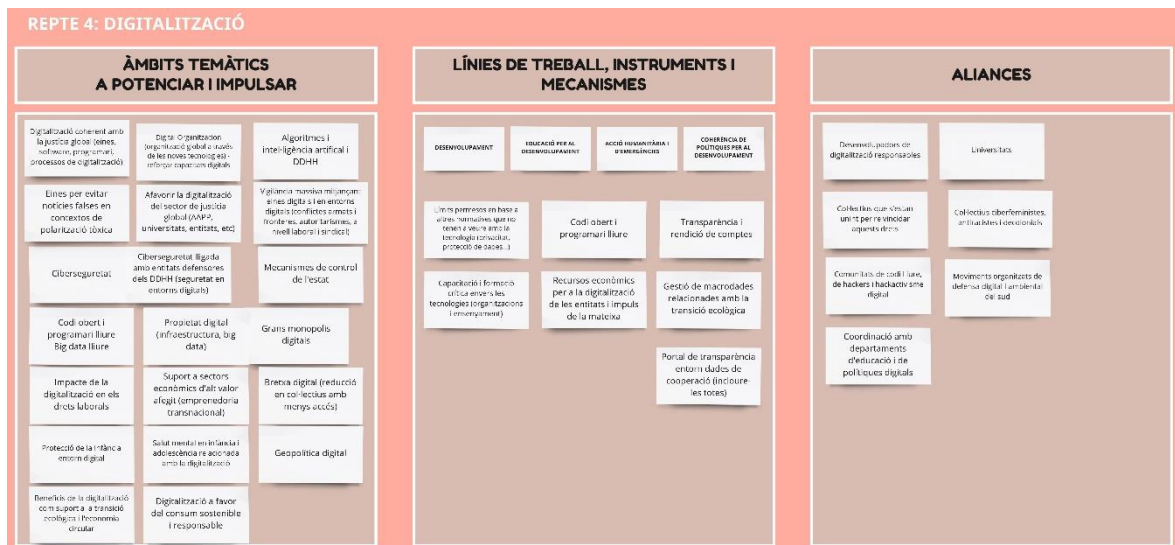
REPTE 4: DIGITALITZACIÓ

ÀMBITS TEMÀTICS A POTENCIAR I IMPULSAR

Digitalització coherent amb la justícia global (eines, software, programari, processos de digitalització)

Digital Organization (organització global a través de les noves tecnologies - reforçar capacitats digitals)

Algoritmes i intel·ligència artifical i DDHH

Eines per evitar notícies falses en contextos de polarització tòxica

Afavorir la digitalització del sector de justícia global (AAPP, universitats, entitats, etc)

Vigilància massiva mitjançant eines digitals i en entorns digitals (conflictes armats i fronteres, autoritarismes, a nivell laboral i sindical)

Ciberseguretat

Ciberseguretat lligada amb entitats defensores dels DDHH (seguretat en entorns digitals)

Mecanismes de control de l'estat

Codi obert i programari lliure Big data lliure

Propietat digital (infraestructura, big data)

Grans monopolis digitals

Impacte de la digitalització en els drets laborals

Suport a sectors econòmics d'alt valor afegit (emprenedoria transnacional)

Bretxa digital (reducció en col·lectius amb menys accés)

Protecció de la infància entorn digital

Salut mental en infància i adolescència relacionada amb la digitalització

Geopolítica digital

Beneficis de la digitalització com suport a la transició ecològica i l'economia circular

Digitalització a favor del consum sostenible i responsable

LÍNIES DE TREBALL, INSTRUMENTS I MECANISMES

DESENVOLUPAMENT

EDUCACIÓ PER AL DESENVOLUPAMENT

ACCIÓ HUMANITÀRIA I D'EMERGÈNCIES

COHERÈNCIA DE POLÍTIQUES PER AL DESENVOLUPAMENT

Línies pertreses en base a altres normatives que no tenen a veure amb la tecnologia (sindicat, protecció de dades...)

Codi obert i programari lliure

Transparència i rendició de comptes

Capacitació i formació crítica envers les tecnologies (organitzacions i ensenyament)

Recursos econòmics per a la digitalització de les entitats i impuls de la mateixa

Gestió de macrodades relacionades amb la transició ecològica

Portal de transparència entorn dades de cooperació (incloure-les totes)

ALIANCES

Desenvolupadors de digitalització responsables

Universitats

Col·lectius que vetllen units per reivindicar aquests drets

Col·lectius ciberfeministes, antiracistes i decolonials

Comunitats de codi lliure, de hackers i hackactivisme digital

Moviments organitzats de defensa digital i ambiental del sud

Coordinació amb departaments d'educació i de polítiques digitals